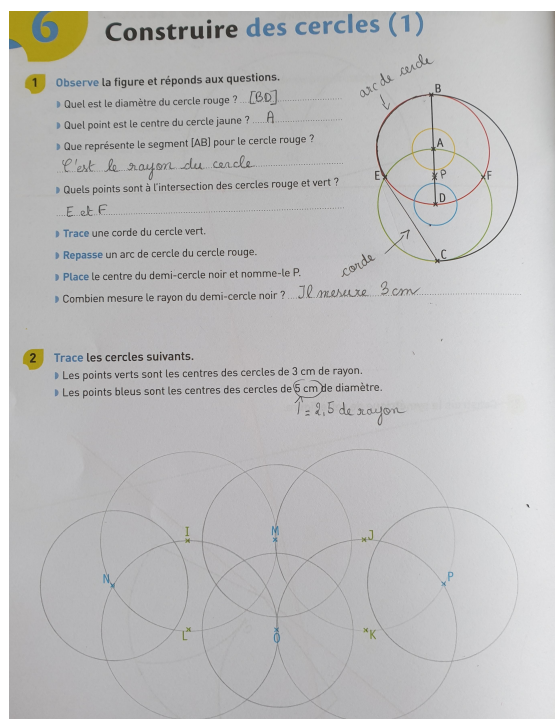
6 Construire des cercles (1)

1 Observe la figure et réponds aux questions.

Quel est le diamètre du cercle rouge ? [BD]

Quel point est le centre du cercle jaune ? A

Que représente le segment [AB] pour le cercle rouge ?
C'est le rayon du cercle

Quels points sont à l'intersection des cercles rouge et vert ?
E et F

Trace une corde du cercle vert.

Repasse un arc de cercle du cercle rouge.

Place le centre du demi-cercle noir et nomme-le P.

Combien mesure le rayon du demi-cercle noir ? Il mesure 3 cm

arc de cercle
B
A
E
P
F
D
C
corde

2 Trace les cercles suivants.

Les points verts sont les centres des cercles de 3 cm de rayon.

Les points bleus sont les centres des cercles de 5 cm de diamètre.
↑ = 2,5 de rayon

I
M
J
N
P
L
O
K